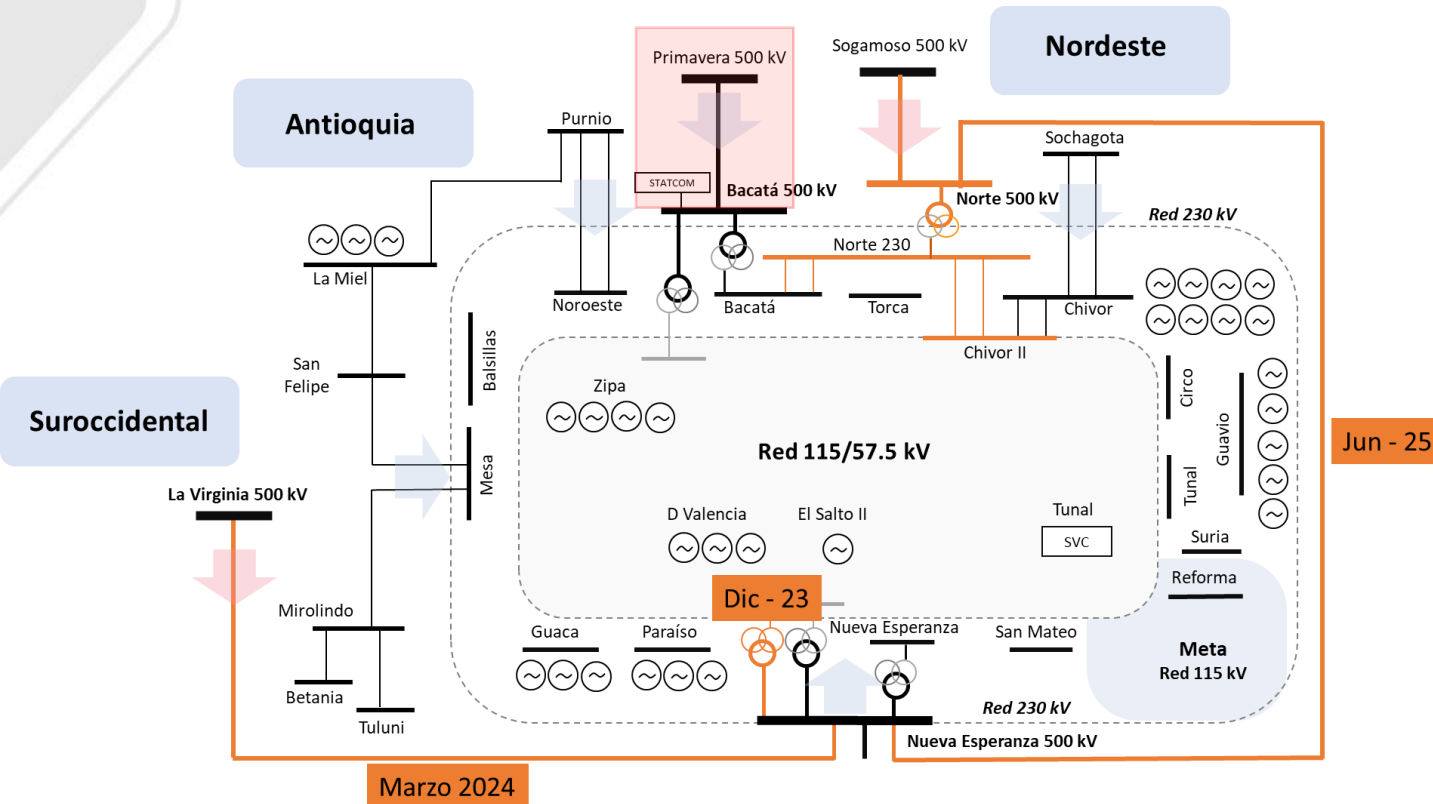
Primavera 500 kV

Sogamoso 500 kV

Nordeste

Antioquia

Purnio

Sochagota

STATCOM

Bacatá 500 kV

Norte 500 kV

Red 230 kV

La Miel

Norte 230

Noroeste

Bacatá

Torca

Chivor

Chivor II

San Felipe

Balsillas

Circo

Guavio

Suroccidental

Zipa

Red 115/57.5 kV

Jun - 25

Mesa

Tunal

La Virginia 500 kV

D Valencia

El Salto II

Tunal

SVC

Suria

Reforma

Dic - 23

Mirolindo

Guaca

Paraíso

Nueva Esperanza

San Mateo

Meta

Red 115 kV

Betania

Tuluni

Red 230 kV

Nueva Esperanza 500 kV

Marzo 2024